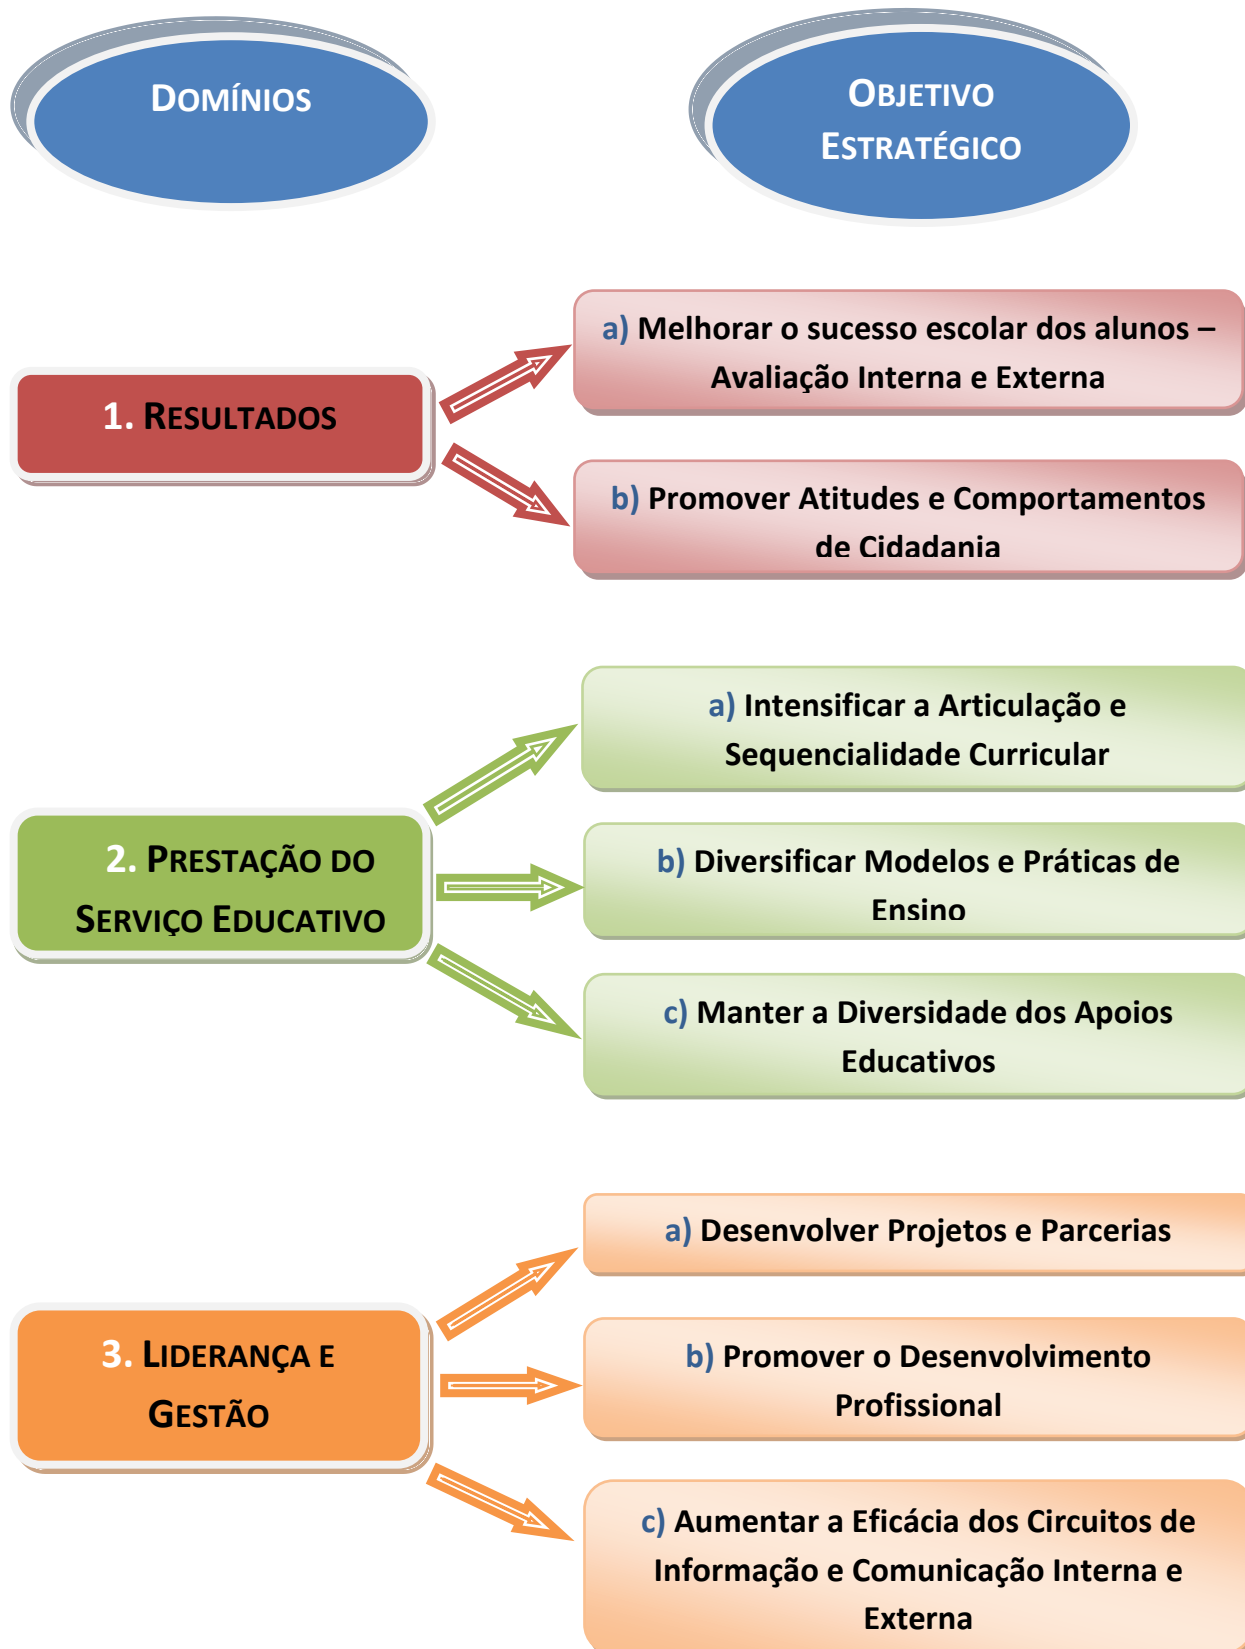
DOMÍNIOS

OBJETIVO ESTRATÉGICO

1. RESULTADOS

a) Melhorar o sucesso escolar dos alunos – Avaliação Interna e Externa

b) Promover Atitudes e Comportamentos de Cidadania

2. PRESTAÇÃO DO SERVIÇO EDUCATIVO

a) Intensificar a Articulação e Sequencialidade Curricular

b) Diversificar Modelos e Práticas de Ensino

c) Manter a Diversidade dos Apoios Educativos

3. LIDERANÇA E GESTÃO

a) Desenvolver Projetos e Parcerias

b) Promover o Desenvolvimento Profissional

c) Aumentar a Eficácia dos Circuitos de Informação e Comunicação Interna e Externa